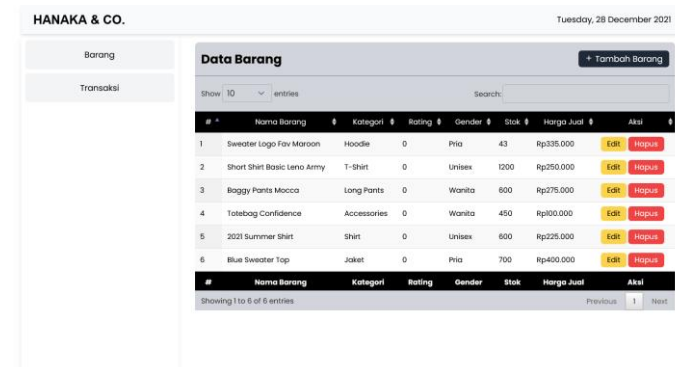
HANAKA & CO.

Tuesday, 28 December 2021

Barang

Transaksi

Data Barang

+ Tambah Barang

Show 10 entries

Search:

| # | Nama Barang | Kategori | Rating | Gender | Stok | Harga Jual | Aksi |
|---|---|---|---|---|---|---|---|
| 1 | Sweater Logo Fav Maroon | Hoodie | 0 | Pria | 43 | Rp335.000 | Edit Hapus |
| 2 | Short Shirt Basic Leno Army | T-Shirt | 0 | Unisex | 1200 | Rp250.000 | Edit Hapus |
| 3 | Baggy Pants Mocca | Long Pants | 0 | Wanita | 600 | Rp275.000 | Edit Hapus |
| 4 | Totebag Confidence | Accessories | 0 | Wanita | 450 | Rp100.000 | Edit Hapus |
| 5 | 2021 Summer Shirt | Shirt | 0 | Unisex | 600 | Rp225.000 | Edit Hapus |
| 6 | Blue Sweater Top | Jaket | 0 | Pria | 700 | Rp400.000 | Edit Hapus |
| # | Nama Barang | Kategori | Rating | Gender | Stok | Harga Jual | Aksi |

Showing 1 to 6 of 6 entries

Previous 1 Next